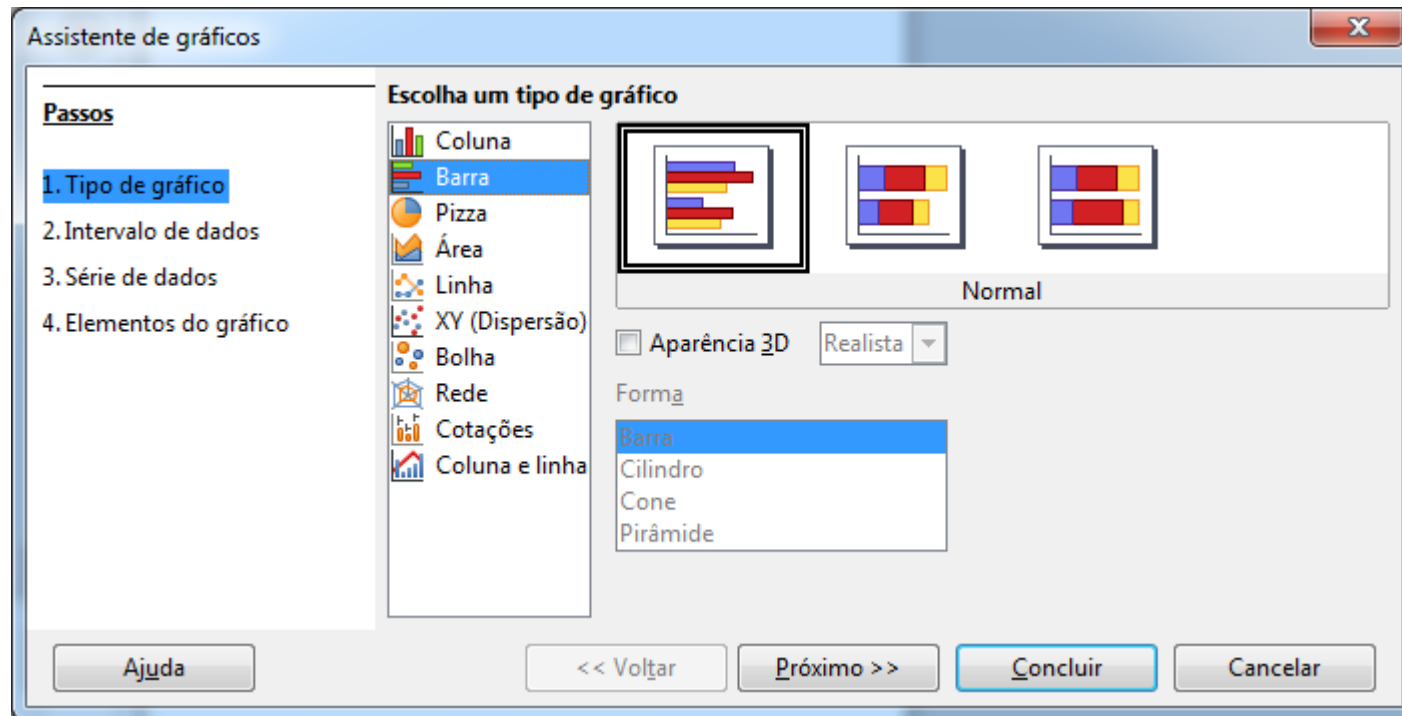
Assistente de gráficos

Passos

1. Tipo de gráfico
2. Intervalo de dados
3. Série de dados
4. Elementos do gráfico

Escolha um tipo de gráfico

Coluna
Barra
Pizza
Área
Linha
XY (Dispersão)
Bolha
Rede
Cotações
Coluna e linha

Normal

Aparência 3D
Realista

Forma
Barra
Cilindro
Cone
Pirâmide

Ajuda
<< Voltar
Próximo >>
Concluir
Cancelar